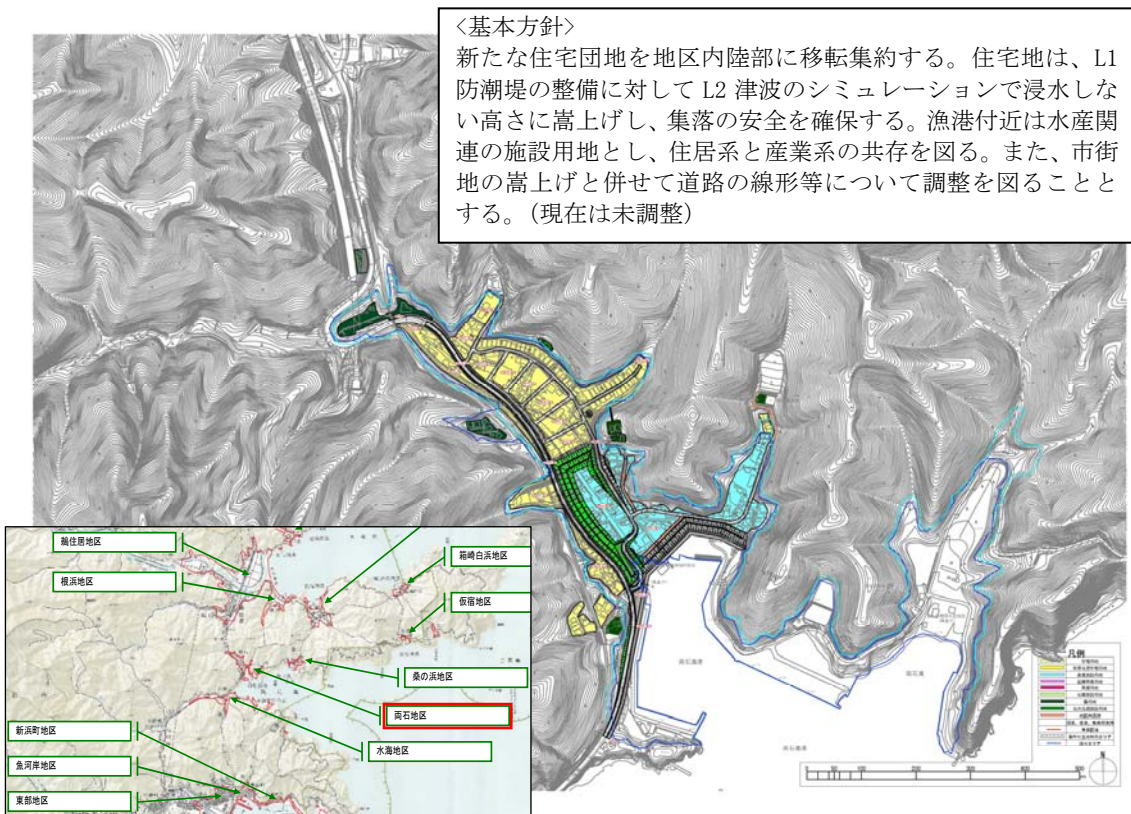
〈基本方針〉
新たな住宅団地を地区内陸部に移転集約する。住宅地は、L1 防潮堤の整備に対して L2 津波のシミュレーションで浸水しない高さに嵩上げし、集落の安全を確保する。漁港付近は水産関連の施設用地とし、住居系と産業系の共存を図る。また、市街地の嵩上げと併せて道路の線形等について調整を図ることとする。（現在は未調整）

鵜住居地区
根浜地区
箱崎白浜地区
仮宿地区
桑の浜地区
両石地区
水海地区
新浜町地区
魚河岸地区
東部地区

凡例
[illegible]